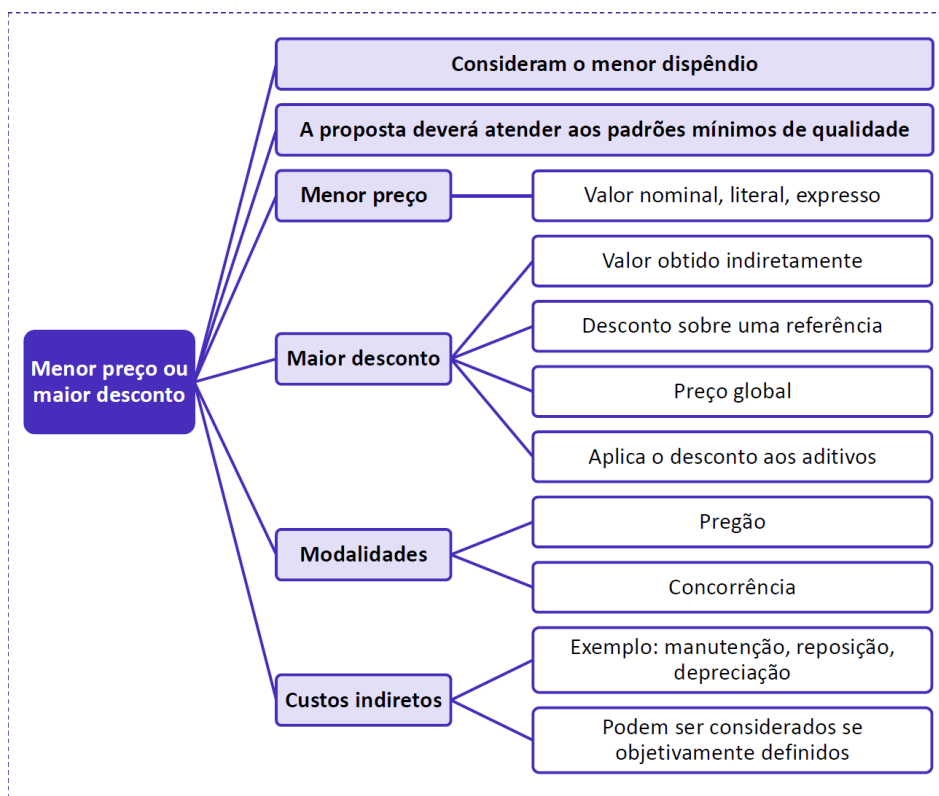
Menor preço ou maior desconto

Consideram o menor dispêndio

A proposta deverá atender aos padrões mínimos de qualidade

Menor preço

Valor nominal, literal, expresso

Maior desconto

Valor obtido indiretamente

Desconto sobre uma referência

Preço global

Aplica o desconto aos aditivos

Modalidades

Pregão

Concorrência

Custos indiretos

Exemplo: manutenção, reposição, depreciação

Podem ser considerados se objetivamente definidos